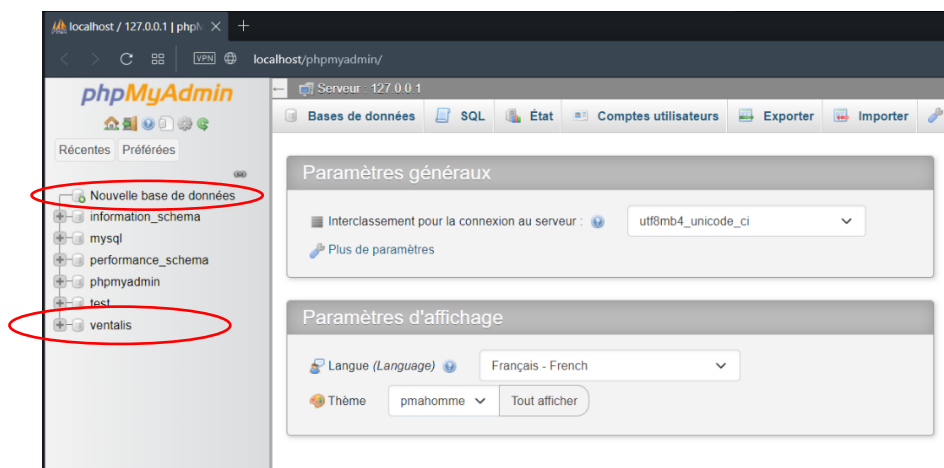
localhost / 127.0.0.1 | phpM ×
+
VPN
localhost/phpmyadmin/

phpMyAdmin
Récentes Préférées
Nouvelle base de données
information_schema
mysql
performance_schema
phpmyadmin
test
ventalis

Serveur : 127.0.0.1
Bases de données SQL État Comptes utilisateurs Exporter Importer

Paramètres généraux
Interclassement pour la connexion au serveur : utf8mb4_unicode_ci
Plus de paramètres

Paramètres d'affichage
Langue (Language) Français - French
Thème pmahomme Tout afficher